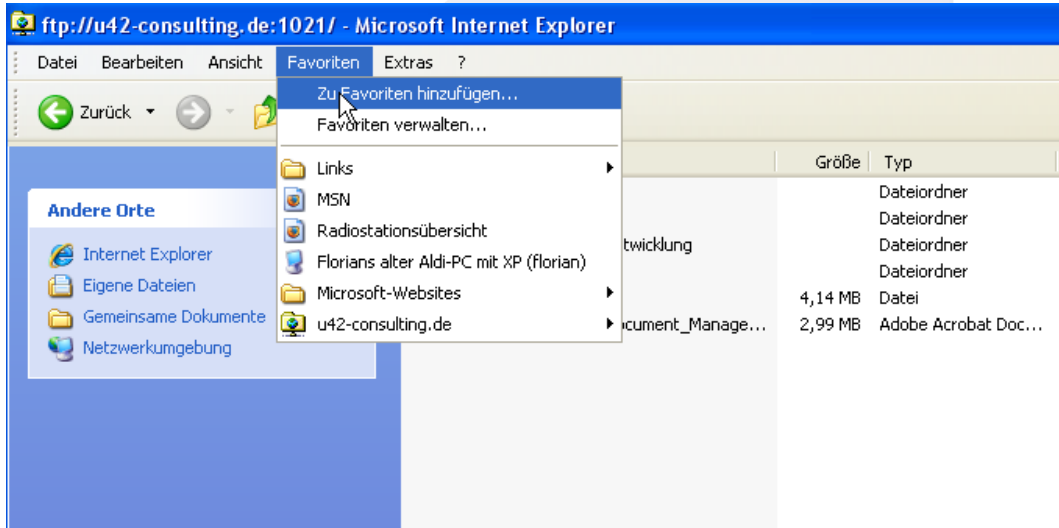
ftp://u42-consulting.de:1021/ - Microsoft Internet Explorer

Datei Bearbeiten Ansicht Favoriten Extras ?

Zurück

Zu Favoriten hinzufügen...
Favoriten verwalten...
Links
MSN
Radiostationsübersicht
Florians alter Aldi-PC mit XP (florian)
Microsoft-Websites
u42-consulting.de

Andere Orte
Internet Explorer
Eigene Dateien
Gemeinsame Dokumente
Netzwerkumgebung

| | Größe | Typ |
|---|---|---|
| | | Dateiordner |
| | | Dateiordner |
| twicklung | | Dateiordner |
| | | Dateiordner |
| | 4,14 MB | Datei |
| ocument_Manage... | 2,99 MB | Adobe Acrobat Doc... |